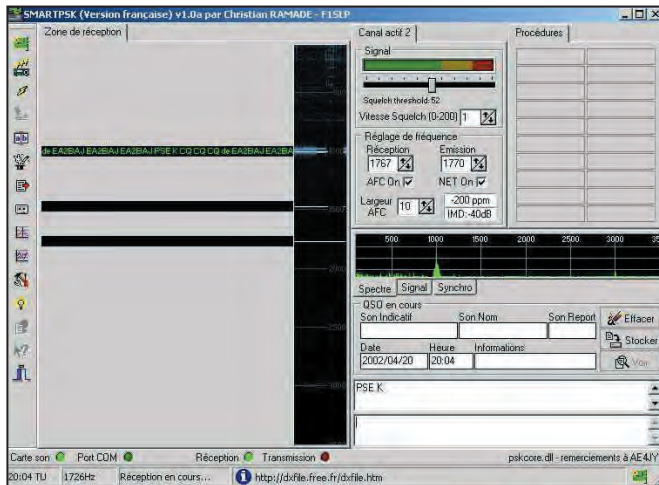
SMARTPSK (Version française) v1.0a par Christian RAMADE - F1SLP

Zone de réception

de EA2BAJ EA2BAJ EA2BAJ EA2BAJ PSE K CQ CQ CQ de EA2BAJ EA2BAJ EA2BA

Canal actif 2

Signal

Squelch threshold: 52

Vitesse Squelch (0-200) 1

Réglage de fréquence

Réception 1767

Emission 1770

AFC On

NET On

Largeur AFC 10

-200 ppm

IMD: -40dB

Procédures

500 1000 1500 2000 2500 3000

Spectre Signal Synchro

QSO en cours

Son Indicatif

Son Nom

Son Report

Date 2002/04/20

Heure 20:04

Informations

Effacer

Stocker

Voir

PSE K

Carte son Port COM Réception Transmission

pskcore.dll - remerciements à AE4JY

20:04 TU 1726Hz Réception en cours... http://dxfile.free.fr/dxfile.htm